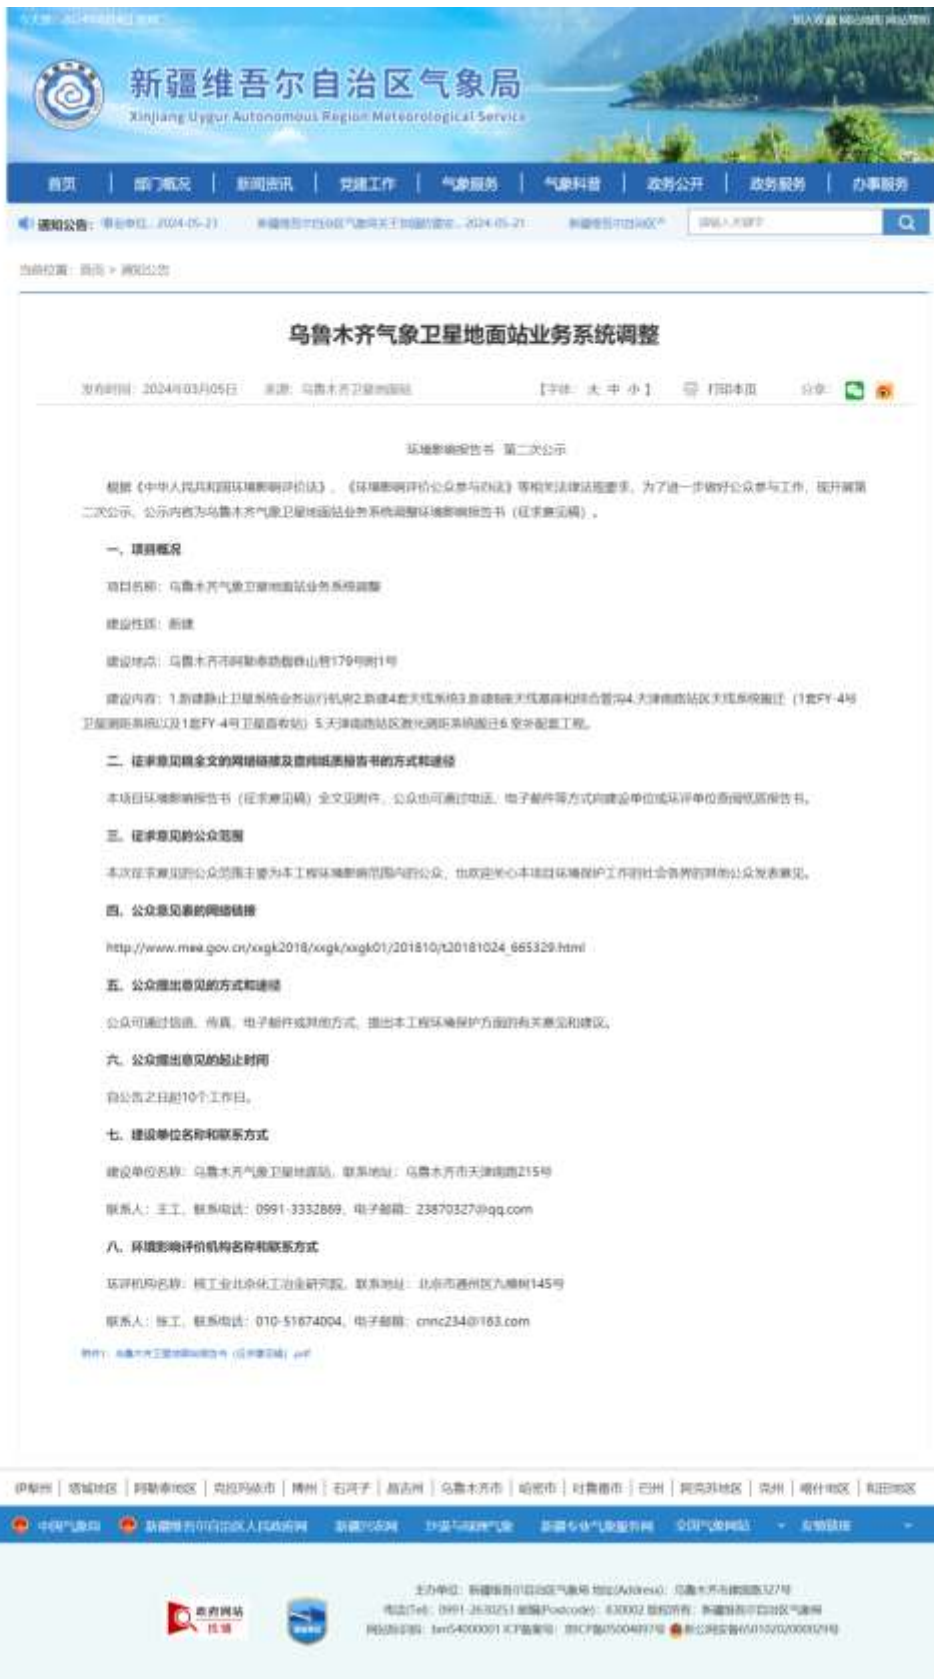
新疆维吾尔自治区气象局
Xinjiang Uygur Autonomous Region Meteorological Service

首页 | 部门概况 | 新闻资讯 | 党建工作 | 气象服务 | 气象科普 | 政务公开 | 政务服务 | 办事服务

通知公告: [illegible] 2024-05-21 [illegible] 2024-05-21 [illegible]

当前位置: 首页 > 通知公告

乌鲁木齐气象卫星地面站业务系统调整

发布时间: 2024年03月05日 来源: 乌鲁木齐卫星地面站 【字体: 大 中 小】 打印本页 分享:

环境影响报告书 第二次公示

根据《中华人民共和国环境影响评价法》、《环境影响评价公众参与办法》等相关法律法规要求，为了进一步做好公众参与工作，现开展第二次公示，公示内容为乌鲁木齐气象卫星地面站业务系统调整环境影响报告书（征求意见稿）。

一、项目概况

项目名称：乌鲁木齐气象卫星地面站业务系统调整

建设性质：新建

建设地点：乌鲁木齐市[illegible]179号附1号

建设内容：1.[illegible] 2.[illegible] 3.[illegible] 4.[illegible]（1套FY-4号卫星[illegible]及1套FY-4号卫星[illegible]）5.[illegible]工程。

二、征求意见稿全文的网络链接及查阅纸质报告书的方式和途径

本项目环境影响报告书（征求意见稿）全文见附件，公众也可通过电话、电子邮件等方式向建设单位或环评单位查阅纸质报告书。

三、征求意见的公众范围

本次征求意见的公众范围主要为本工程环境影响范围内的公众，也欢迎关心本项目环境保护工作的社会各界的其他公众发表意见。

四、公众意见表的网络链接

http://www.mee.gov.cn/xxgk2018/xxgk/xxgk01/201810/t20181024_665329.html

五、公众提出意见的方式和途径

公众可通过信函、传真、电子邮件或其他方式，提出本工程环境保护方面的有关意见和建议。

六、公众提出意见的起止时间

自公告之日起10个工作日。

七、建设单位名称和联系方式

建设单位名称：乌鲁木齐气象卫星地面站，联系地址：乌鲁木齐市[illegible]215号

联系人：王工，联系电话：0991-3332869，电子邮箱：23870327@qq.com

八、环境影响评价机构名称和联系方式

环评机构名称：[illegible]，联系地址：北京市通州区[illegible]145号

联系人：张工，联系电话：010-51674004，电子邮箱：cnnc234@163.com

附件：乌鲁木齐卫星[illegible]（征求意见稿）.pdf

伊犁州 | 塔城地区 | 阿勒泰地区 | 克拉玛依市 | 博州 | 石河子 | 昌吉州 | 乌鲁木齐市 | 哈密市 | 吐鲁番市 | 巴州 | 阿克苏地区 | 克州 | 喀什地区 | 和田地区

中国气象局 | 新疆维吾尔自治区人民政府 | 新疆兴农网 | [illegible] | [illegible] | 全国气象网站 | 友情链接

主办单位：新疆维吾尔自治区气象局 地址(Address)：乌鲁木齐市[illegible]327号
电话(Tel)：0991-2630251 邮编(Postcode)：830002 版权所有：新疆维吾尔自治区气象局
网站标识码：bm54000001 ICP备案号：新ICP备05004897号 新公网安备65010202000329号